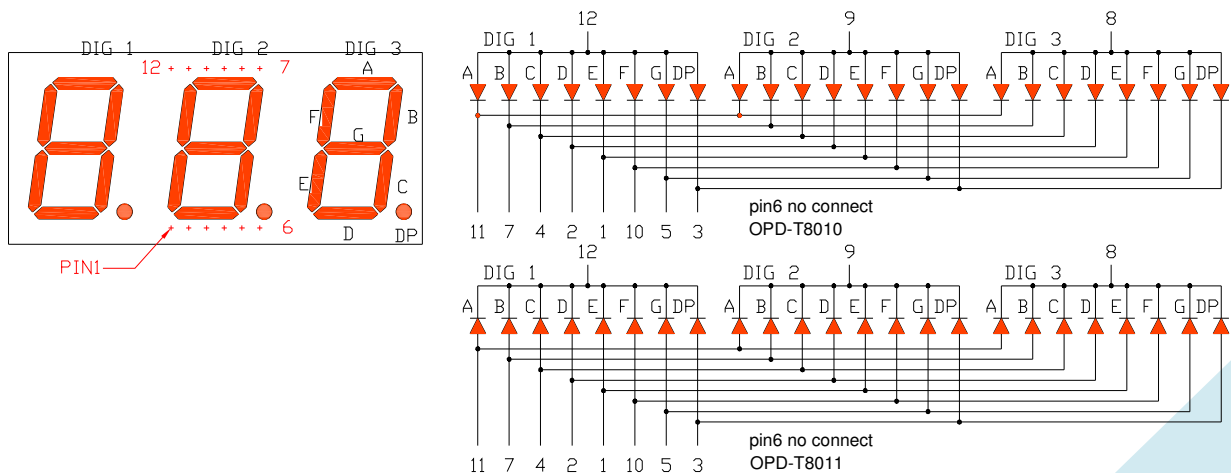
DIG 1 DIG 2 DIG 3
12 7
A
F B
G
E C
6
D DP
PIN1

12 9 8
DIG 1 DIG 2 DIG 3
A B C D E F G DP A B C D E F G DP A B C D E F G DP
pin6 no connect
11 7 4 2 1 10 5 3 OPD-T8010

12 9 8
DIG 1 DIG 2 DIG 3
A B C D E F G DP A B C D E F G DP A B C D E F G DP
pin6 no connect
11 7 4 2 1 10 5 3 OPD-T8011